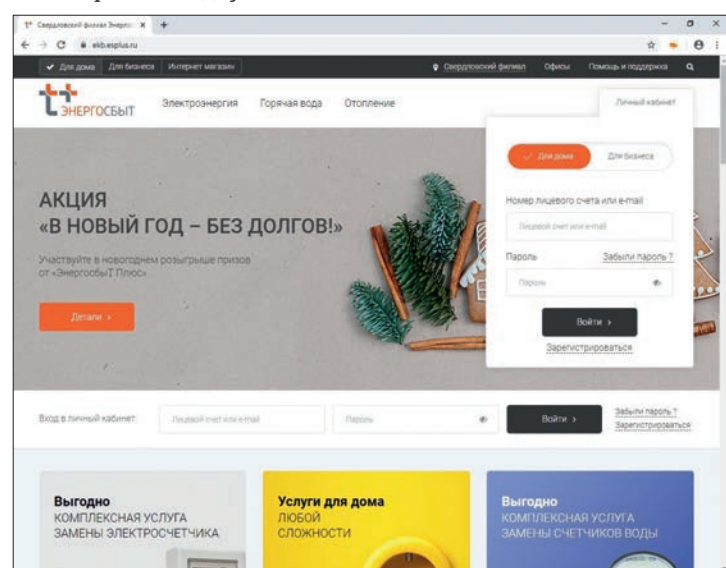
Свердловский филиал Энергос ×
ekb.esplus.ru

Для дома Для бизнеса Интернет магазин
Свердловский филиал Офисы Помощь и поддержка

ЭНЕРГОСБЫТ
Электроэнергия Горячая вода Отопление
Личный кабинет

Для дома Для бизнеса
Номер лицевого счета или e-mail
Лицевой счет или e-mail
Пароль Забыли пароль ?
Пароль
Войти ›
Зарегистрироваться

АКЦИЯ
«В НОВЫЙ ГОД – БЕЗ ДОЛГОВ!»
Участвуйте в новогоднем розыгрыше призов от «ЭнергосбыТ Плюс»
Детали ›

Вход в личный кабинет: Лицевой счет или e-mail Пароль Войти › Забыли пароль ? Зарегистрироваться

Выгодно
КОМПЛЕКСНАЯ УСЛУГА ЗАМЕНЫ ЭЛЕКТРОСЧЕТЧИКА

Услуги для дома
ЛЮБОЙ СЛОЖНОСТИ

Выгодно
КОМПЛЕКСНАЯ УСЛУГА ЗАМЕНЫ СЧЕТЧИКОВ ВОДЫ